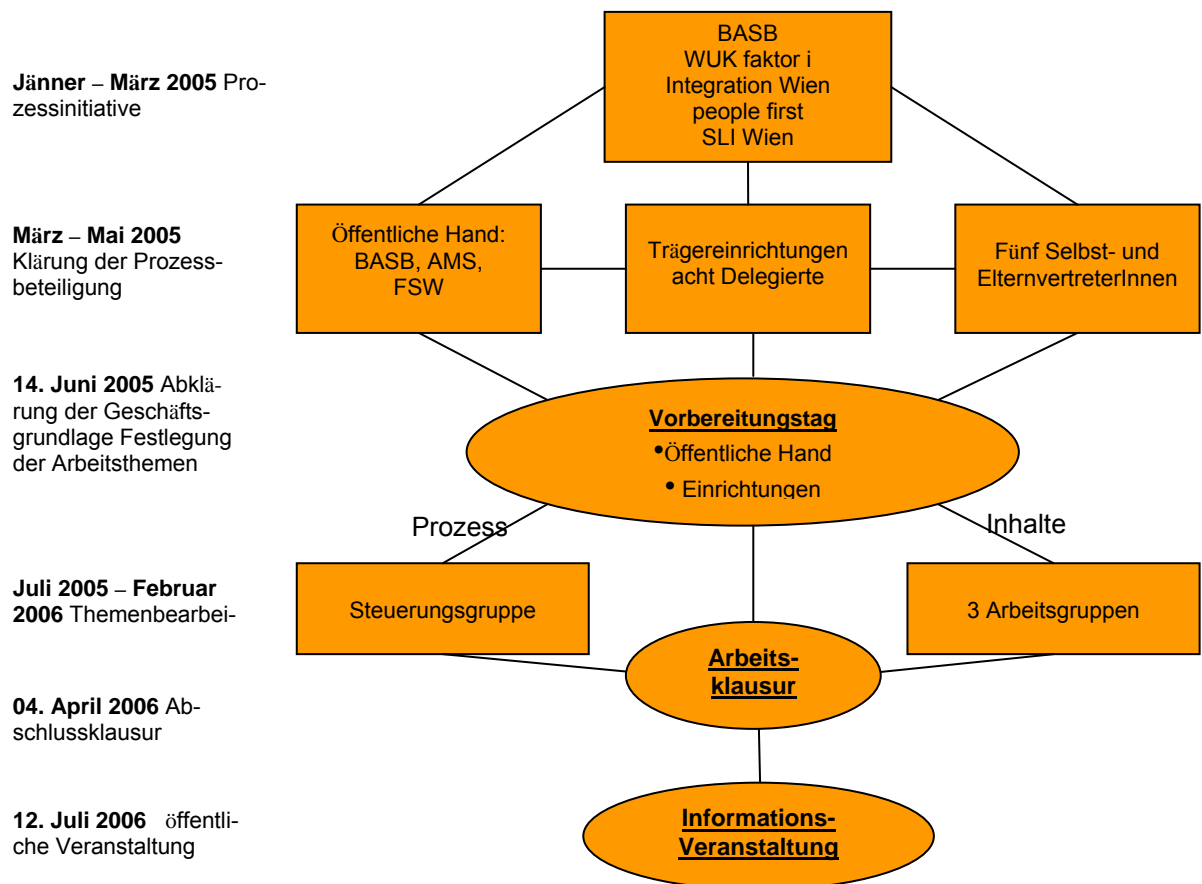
**Jänner – März 2005** Prozessinitiative

**März – Mai 2005** Klärung der Prozessbeteiligung

**14. Juni 2005** Abklärung der Geschäftsgrundlage Festlegung der Arbeitsthemen

**Juli 2005 – Februar 2006** Themenbearbei-

**04. April 2006** Abschlussklausur

**12. Juli 2006** öffentliche Veranstaltung

BASB
WUK faktor i
Integration Wien
people first
SLI Wien

Öffentliche Hand: BASB, AMS, FSW

Trägereinrichtungen acht Delegierte

Fünf Selbst- und ElternvertreterInnen

**Vorbereitungstag**
• Öffentliche Hand
• Einrichtungen

Prozess

Inhalte

Steuerungsgruppe

3 Arbeitsgruppen

**Arbeitsklausur**

**Informations-Veranstaltung**